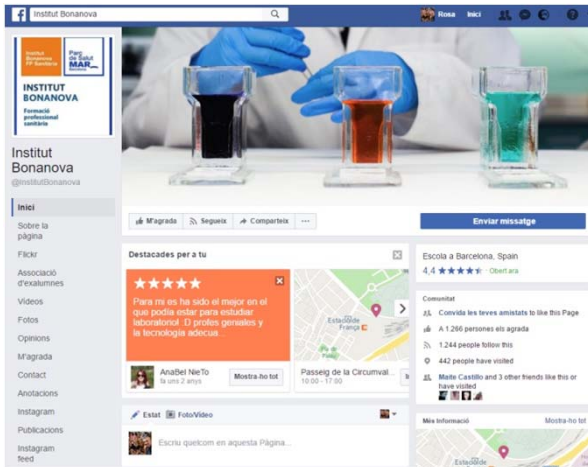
Institut Bonanova

Rosa Inici

Institut Bonanova FP Sanitària
Parc de Salut MAR Barcelona

INSTITUT BONANOVA
Formació professional sanitària

Institut Bonanova
@InstitutBonanova

Inici
Sobre la pàgina
Flickr
Associació d'exalumnes
Videos
Fotos
Opinions
M'agrada
Contact
Anotacions
Instagram
Publicacions
Instagram feed

M'agrada
Segueix
Comparteix
...

Enviar missatge

Destacades per a tu

★★★★★
Para mi es ha sido el mejor en el que podía estar para estudiar laboratorio! :D profes geniales y la tecnología adecua...

AnaBel NieTo
fa uns 2 anys
Mostra-ho tot

Estació de França
Passeig de la Circumval...
10:00 - 17:00

Escola a Barcelona, Spain
4,4 ★★★★★ · Obert ara

Comunitat
Convida les teves amistats to like this Page
A 1.266 persones els agrada
1.244 people follow this
442 people have visited
Maite Castillo and 3 other friends like this or have visited

Més informació
Mostra-ho tot

Estat
Foto/Vídeo

Escriu quelcom en aquesta Pàgina...

Estació de França